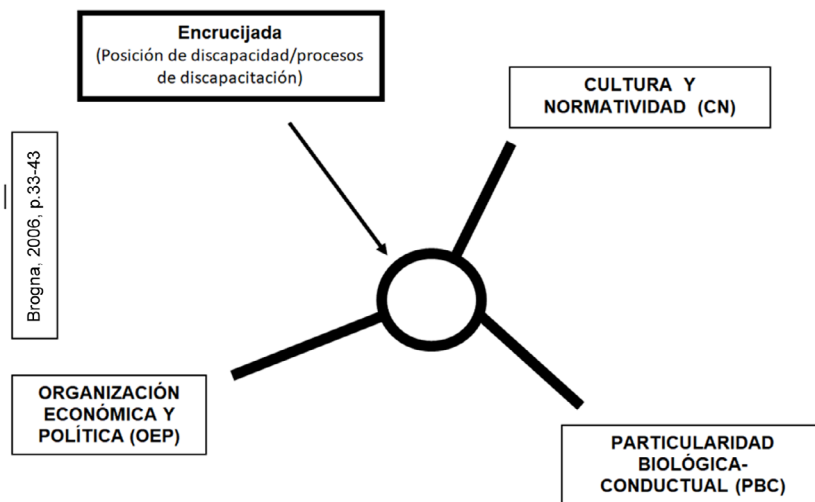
Encrucijada
(Posición de discapacidad/procesos de discapacitación)

CULTURA Y NORMATIVIDAD (CN)

Brogna, 2006, p.33-43

ORGANIZACIÓN ECONÓMICA Y POLÍTICA (OEP)

PARTICULARIDAD BIOLÓGICA-CONDUCTUAL (PBC)